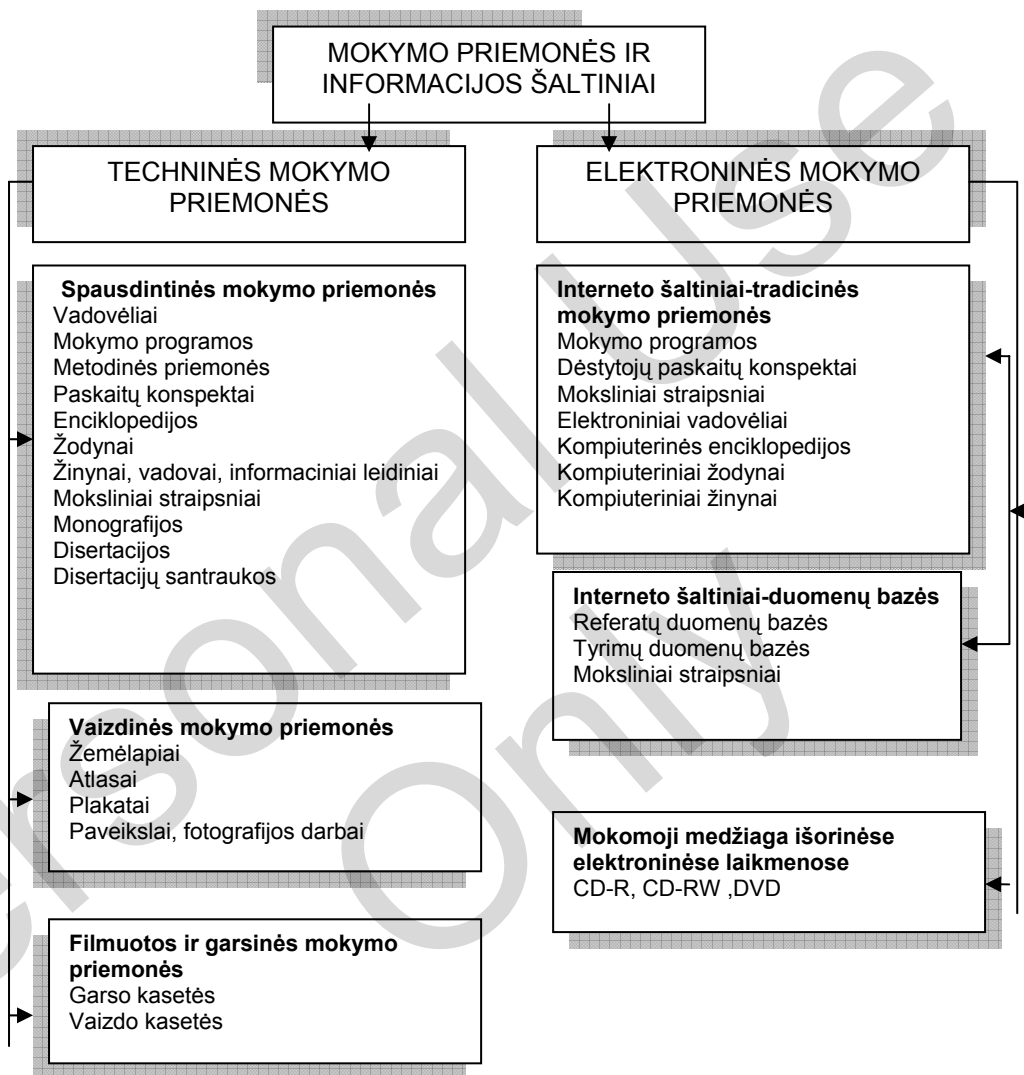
MOKYMO PRIEMONĖS IR INFORMACIJOS ŠALTINIAI

TECHNINĖS MOKYMO PRIEMONĖS

ELEKTRONINĖS MOKYMO PRIEMONĖS

**Spausdintinės mokymo priemonės**
Vadovėliai
Mokymo programos
Metodinės priemonės
Paskaitų konspektai
Enciklopedijos
Žodynai
Žinynai, vadovai, informaciniai leidiniai
Moksliniai straipsniai
Monografijos
Disertacijos
Disertacijų santraukos

**Vaizdinės mokymo priemonės**
Žemėlapiai
Atlasai
Plakatai
Paveikslai, fotografijos darbai

**Filmuotos ir garsinės mokymo priemonės**
Garso kasetės
Vaizdo kasetės

**Interneto šaltiniai-tradicinės mokymo priemonės**
Mokymo programos
Dėstytojų paskaitų konspektai
Moksliniai straipsniai
Elektroniniai vadovėliai
Kompiuterinės enciklopedijos
Kompiuteriniai žodynai
Kompiuteriniai žinynai

**Interneto šaltiniai-duomenų bazės**
Referatų duomenų bazės
Tyrimų duomenų bazės
Moksliniai straipsniai

**Mokomoji medžiaga išorinėse elektroninėse laikmenose**
CD-R, CD-RW ,DVD

Personal Use Only